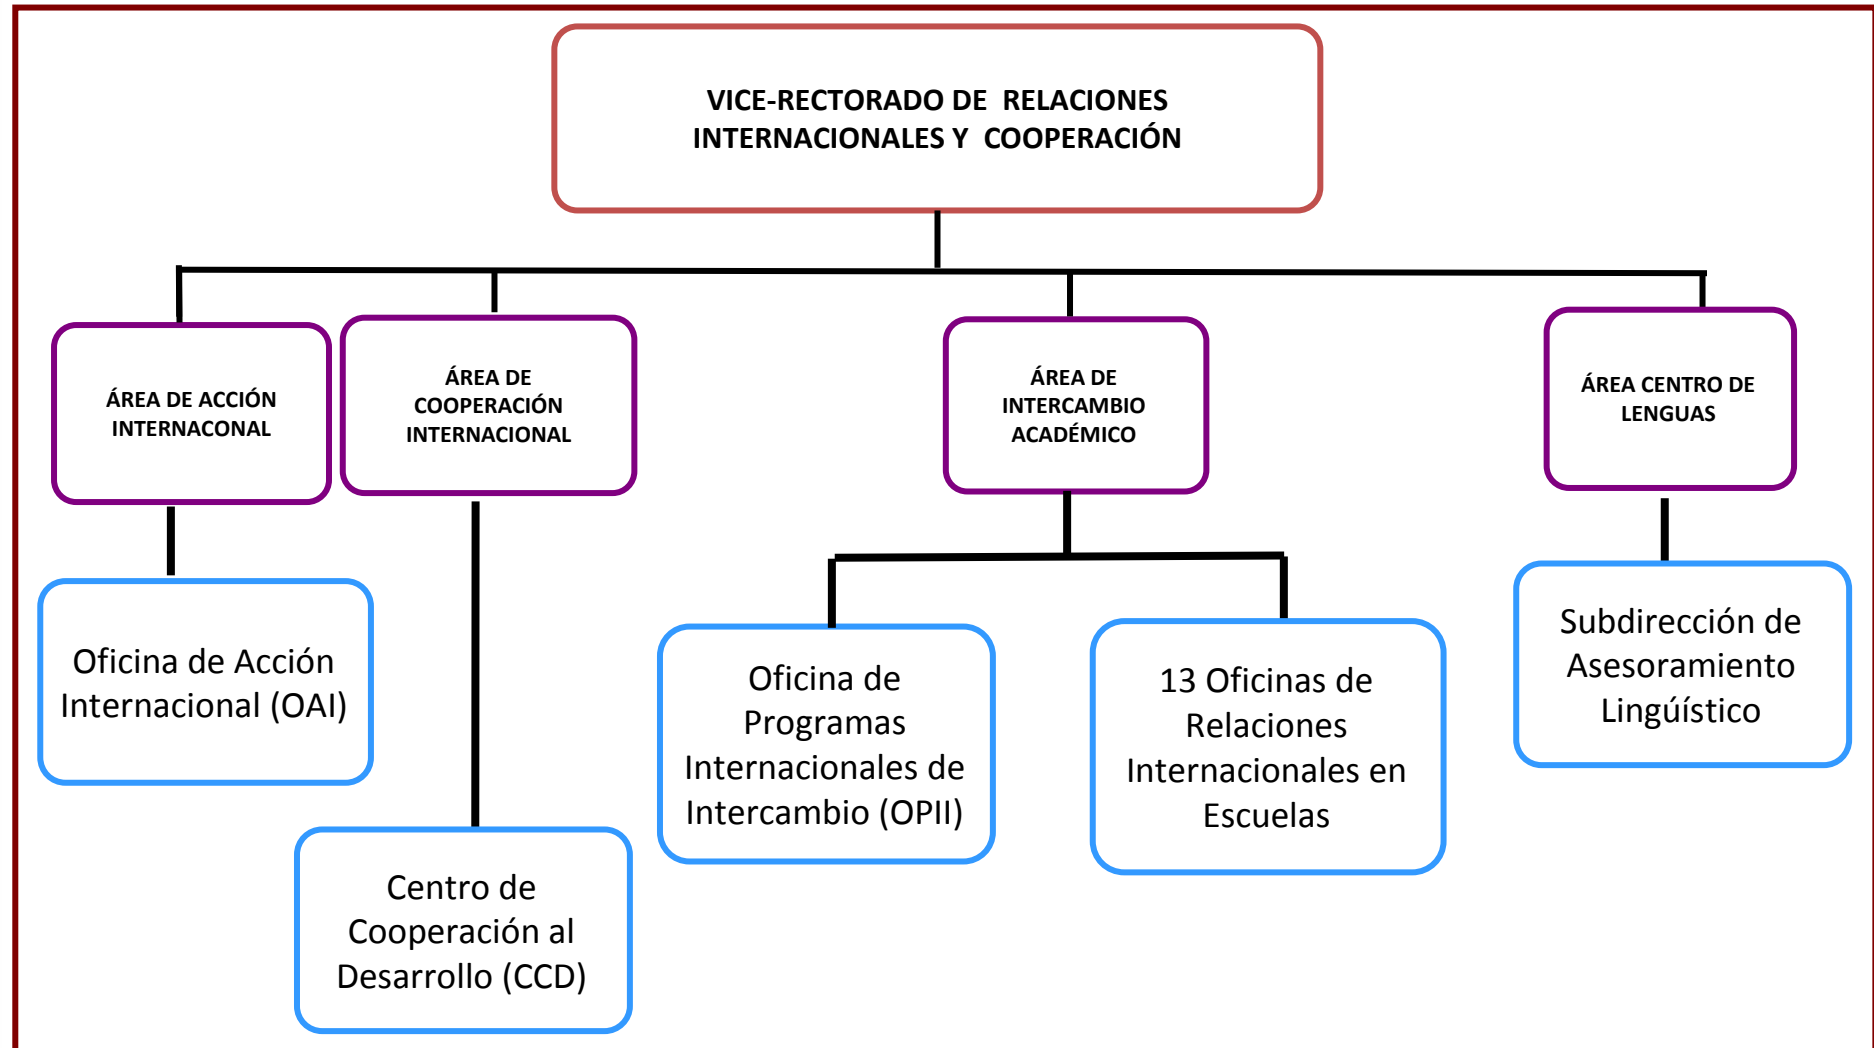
VICE-RECTORADO DE RELACIONES INTERNACIONALES Y COOPERACIÓN

ÁREA DE ACCIÓN INTERNACONAL

ÁREA DE COOPERACIÓN INTERNACIONAL

ÁREA DE INTERCAMBIO ACADÉMICO

ÁREA CENTRO DE LENGUAS

Oficina de Acción Internacional (OAI)

Centro de Cooperación al Desarrollo (CCD)

Oficina de Programas Internacionales de Intercambio (OPII)

13 Oficinas de Relaciones Internacionales en Escuelas

Subdirección de Asesoramiento Lingüístico